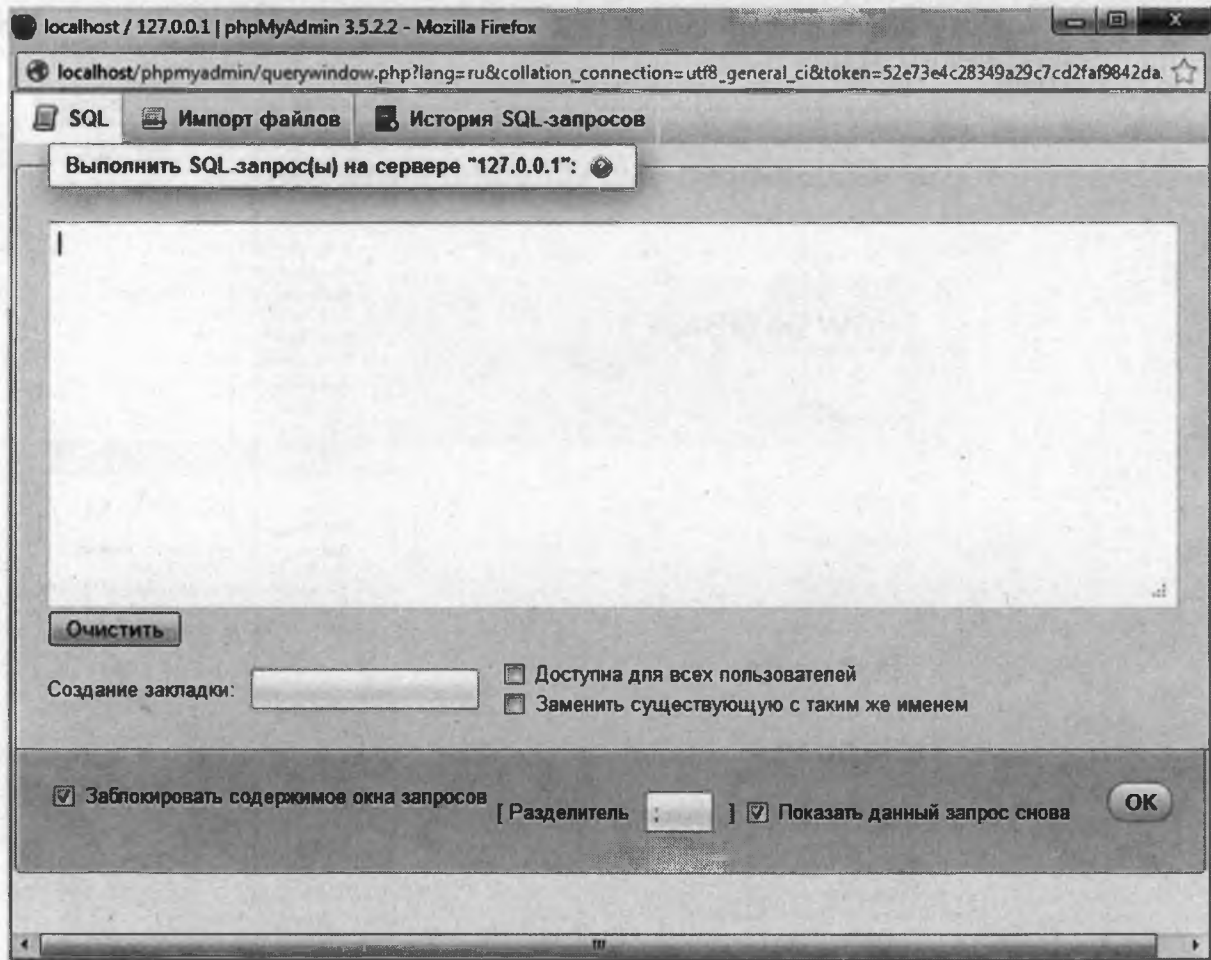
localhost / 127.0.0.1 | phpMyAdmin 3.5.2.2 - Mozilla Firefox

localhost/phpmyadmin/querywindow.php?lang=ru&collation_connection=utf8_general_ci&token=52e73e4c28349a29c7cd2faf9842da

SQL | Импорт файлов | История SQL-запросов

Выполнить SQL-запрос(ы) на сервере "127.0.0.1":

Очистить

Создание закладки:

Доступна для всех пользователей

Заменить существующую с таким же именем

Заблокировать содержимое окна запросов

[ Разделитель ; ] Показать данный запрос снова

OK